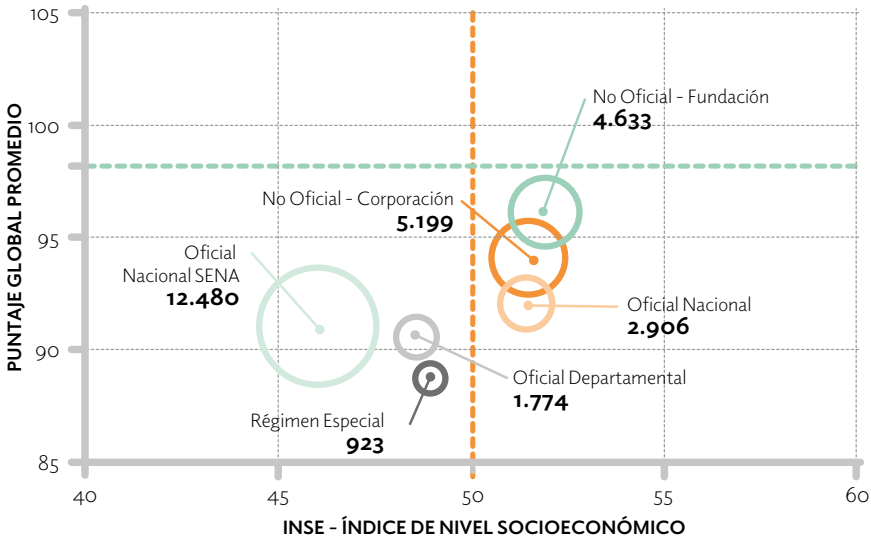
105
100
95
90
85
PUNTAJE GLOBAL PROMEDIO

No Oficial - Fundación
4.633

No Oficial - Corporación
5.199

Oficial
Nacional SENA
12.480

Oficial Nacional
2.906

Oficial Departamental
1.774

Régimen Especial
923

40
45
50
55
60
INSE - ÍNDICE DE NIVEL SOCIOECONÓMICO